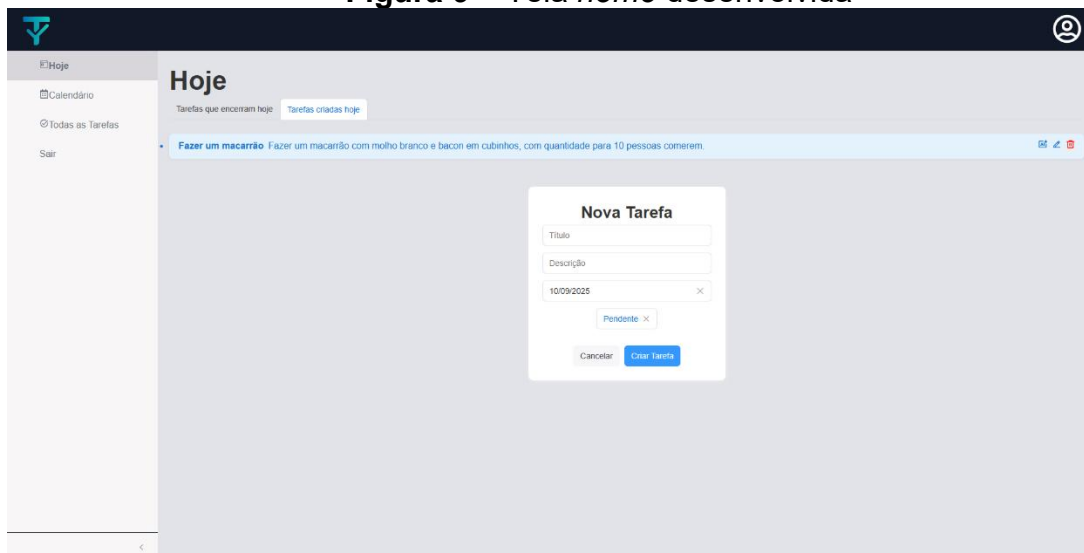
Figura 6 – Tela home desenvolvida

Hoje
Calendário
Todas as Tarefas
Sair

Hoje

Tarefas que encerram hoje | Tarefas criadas hoje

Fazer um macarrão Fazer um macarrão com molho branco e bacon em cubinhos, com quantidade para 10 pessoas comerem.

Nova Tarefa
Título
Descrição
10/09/2025
Pendente
Cancelar
Criar Tarefa

<